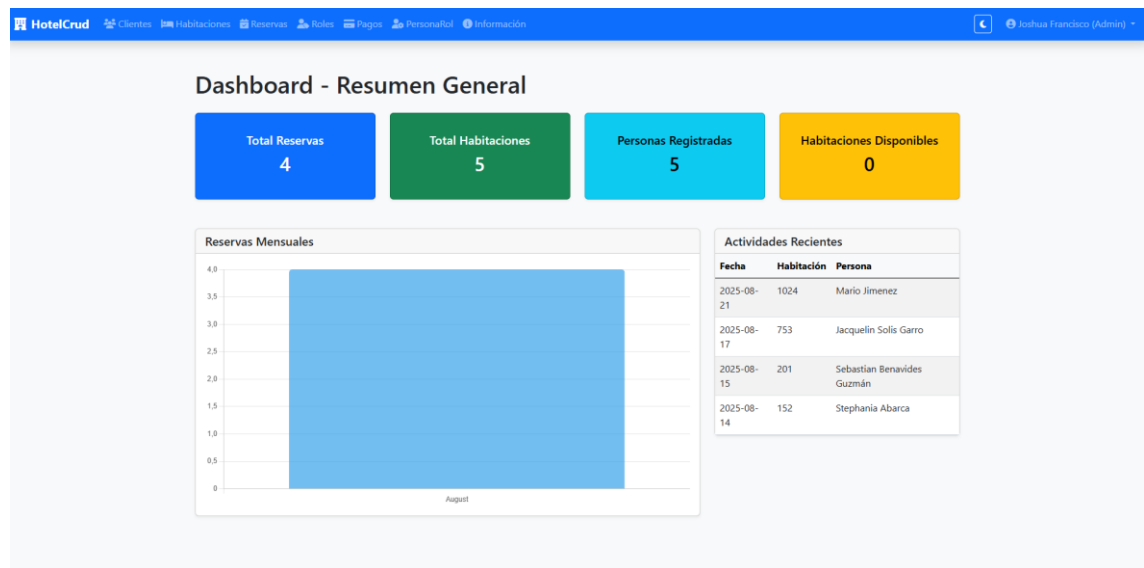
HotelCrud Clientes Habitaciones Reservas Roles Pagos PersonaRol Información

Joshua Francisco (Admin)

Dashboard - Resumen General

Total Reservas
4

Total Habitaciones
5

Personas Registradas
5

Habitaciones Disponibles
0

Reservas Mensuales

4,0
3,5
3,0
2,5
2,0
1,5
1,0
0,5
0

August

Actividades Recientes

| Fecha | Habitación | Persona |
|---|---|---|
| 2025-08-21 | 1024 | Mario Jimenez |
| 2025-08-17 | 753 | Jacquelin Solis Garro |
| 2025-08-15 | 201 | Sebastian Benavides Guzmán |
| 2025-08-14 | 152 | Stephania Abarca |